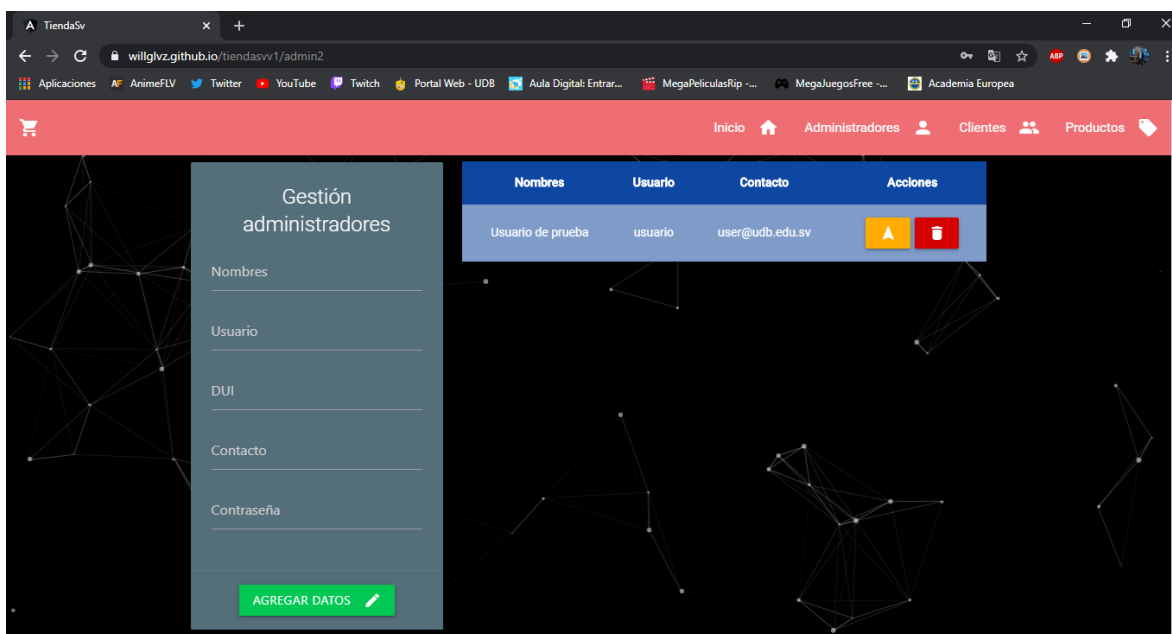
TiendaSv
willglvz.github.io/tiendasvv1/admin2
Aplicaciones AnimeFLV Twitter YouTube Twitch Portal Web - UDB Aula Digital: Entrar... MegaPeliculasRip -... MegaJuegosFree -... Academia Europea

Inicio Administradores Clientes Productos

Gestión administradores

Nombres

Usuario

DUI

Contacto

Contraseña

AGREGAR DATOS

| Nombres | Usuario | Contacto | Acciones |
|---|---|---|---|
| Usuario de prueba | usuario | user@udb.edu.sv | |